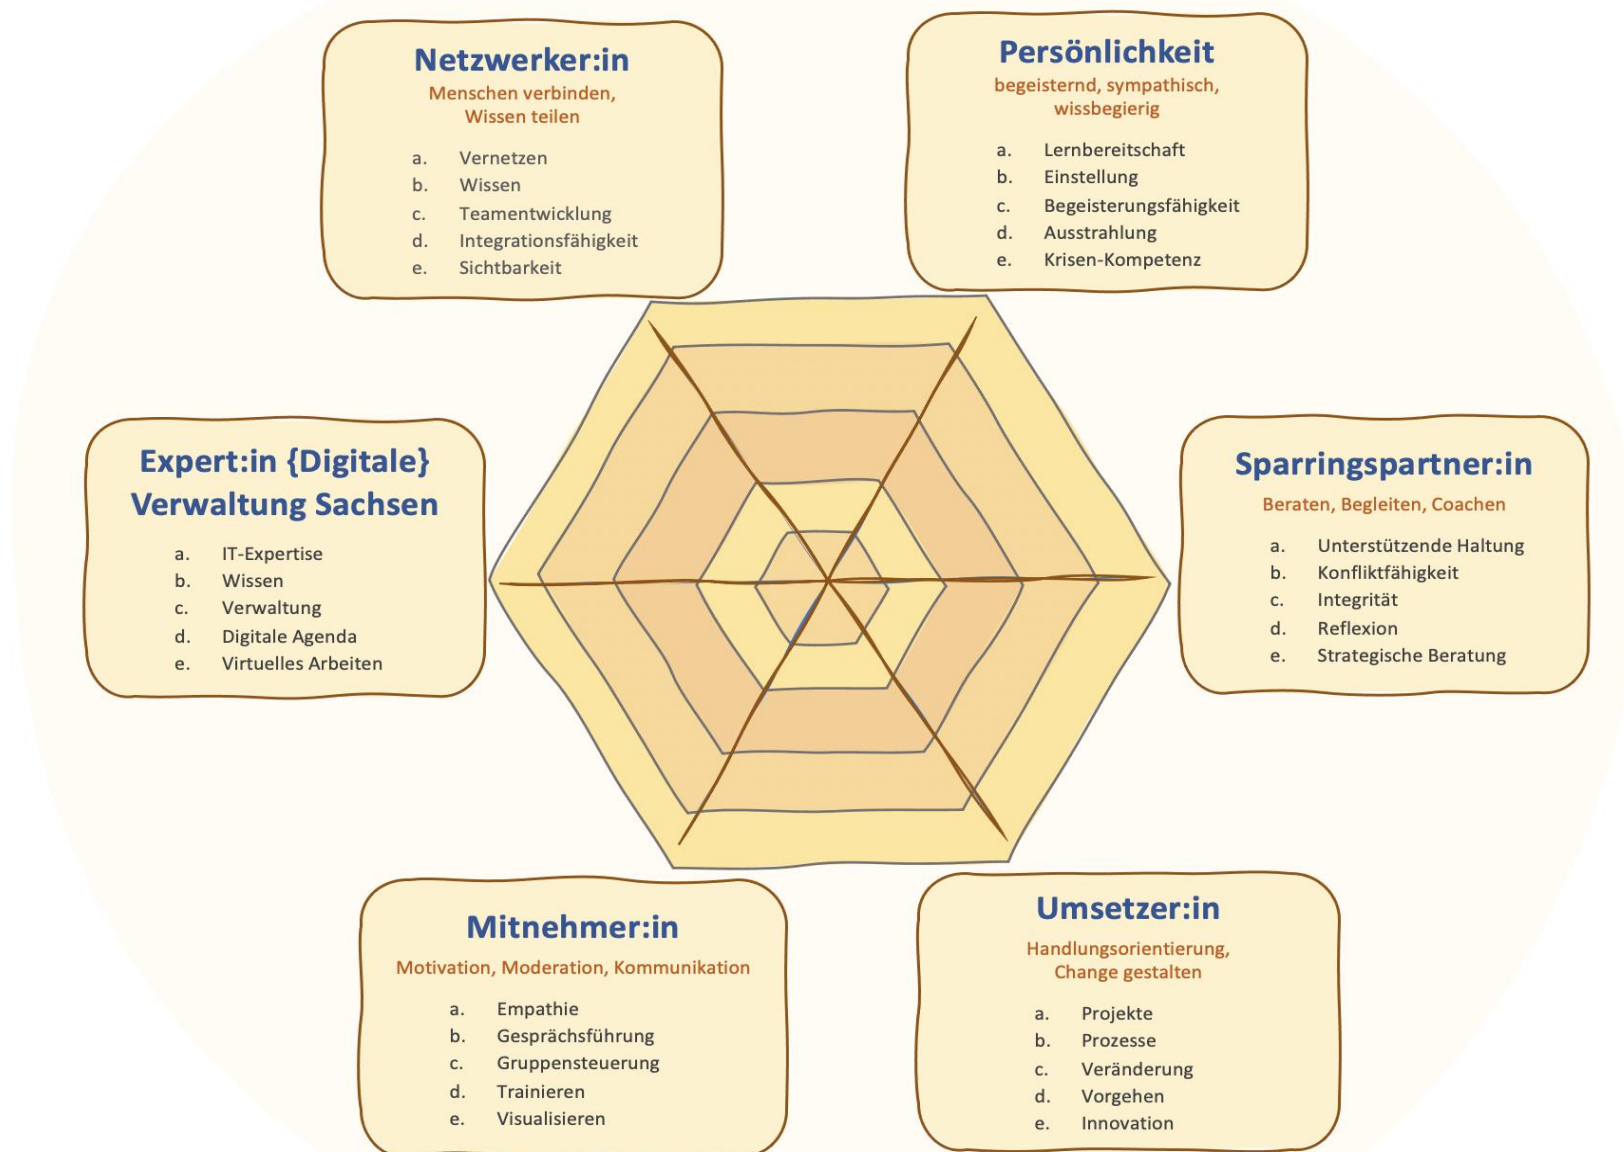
Netzwerker:in
Menschen verbinden, Wissen teilen

a. Vernetzen
b. Wissen
c. Teamentwicklung
d. Integrationsfähigkeit
e. Sichtbarkeit

Persönlichkeit
begeisternd, sympathisch, wissbegierig

a. Lernbereitschaft
b. Einstellung
c. Begeisterungsfähigkeit
d. Ausstrahlung
e. Krisen-Kompetenz

Expert:in {Digitale} Verwaltung Sachsen

a. IT-Expertise
b. Wissen
c. Verwaltung
d. Digitale Agenda
e. Virtuelles Arbeiten

Sparringspartner:in
Beraten, Begleiten, Coachen

a. Unterstützende Haltung
b. Konfliktfähigkeit
c. Integrität
d. Reflexion
e. Strategische Beratung

Mitnehmer:in
Motivation, Moderation, Kommunikation

a. Empathie
b. Gesprächsführung
c. Gruppensteuerung
d. Trainieren
e. Visualisieren

Umsetzer:in
Handlungsorientierung, Change gestalten

a. Projekte
b. Prozesse
c. Veränderung
d. Vorgehen
e. Innovation